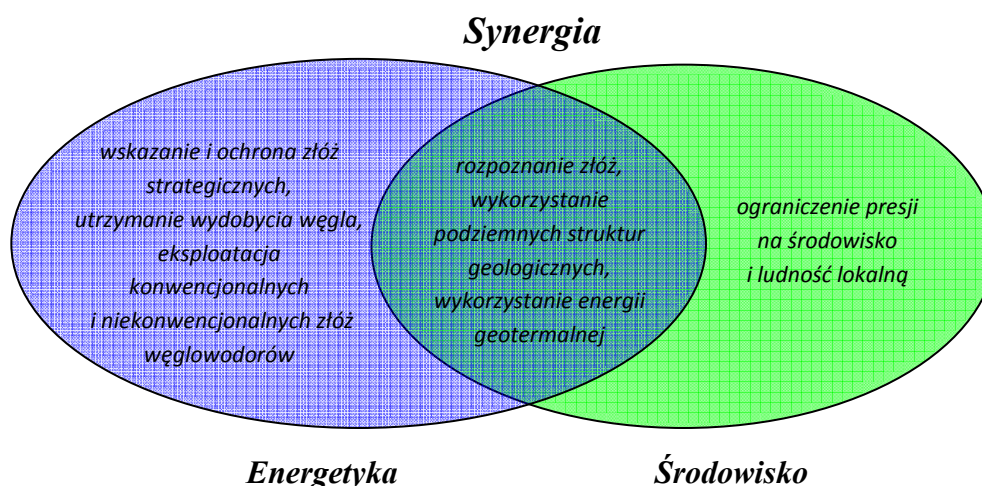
Synergia

wskazanie i ochrona złóż strategicznych, utrzymanie wydobycia węgla, eksploatacja konwencjonalnych i niekonwencjonalnych złóż węglowodorów

rozpoznanie złóż, wykorzystanie podziemnych struktur geologicznych, wykorzystanie energii geotermalnej

ograniczenie presji na środowisko i ludność lokalną

Energetyka

Środowisko